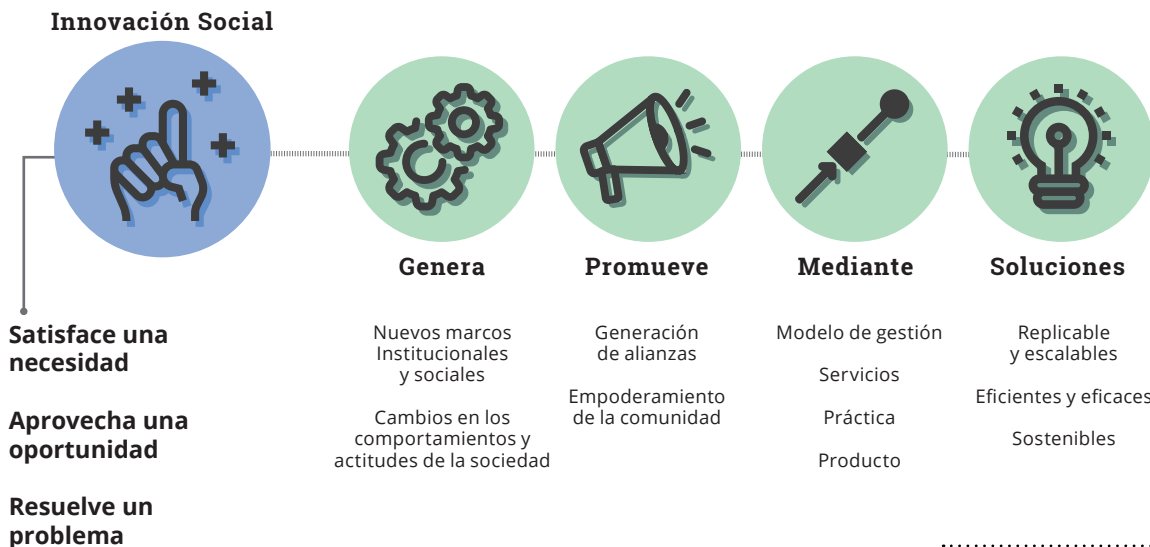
Innovación Social

Satisface una necesidad

Aprovecha una oportunidad

Resuelve un problema

Genera

Nuevos marcos Institucionales y sociales

Cambios en los comportamientos y actitudes de la sociedad

Promueve

Generación de alianzas

Empoderamiento de la comunidad

Mediante

Modelo de gestión

Servicios

Práctica

Producto

Soluciones

Replicable y escalables

Eficientes y eficaces

Sostenibles